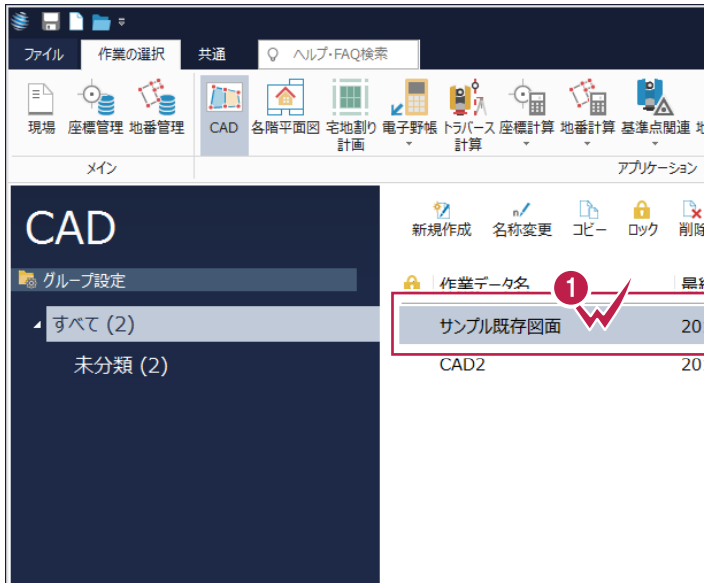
ファイル 作業の選択 共通 ヘルプ・FAQ検索

現場 座標管理 地番管理 CAD 各階平面図 宅地割り計画 電子野帳 トラバース計算 座標計算 地番計算 基準点関連

メイン アプリケーション

CAD

グループ設定

すべて (2)

未分類 (2)

新規作成 名称変更 コピー ロック 削除

作業データ名 最

1

サンプル既存図面 20

CAD2 20